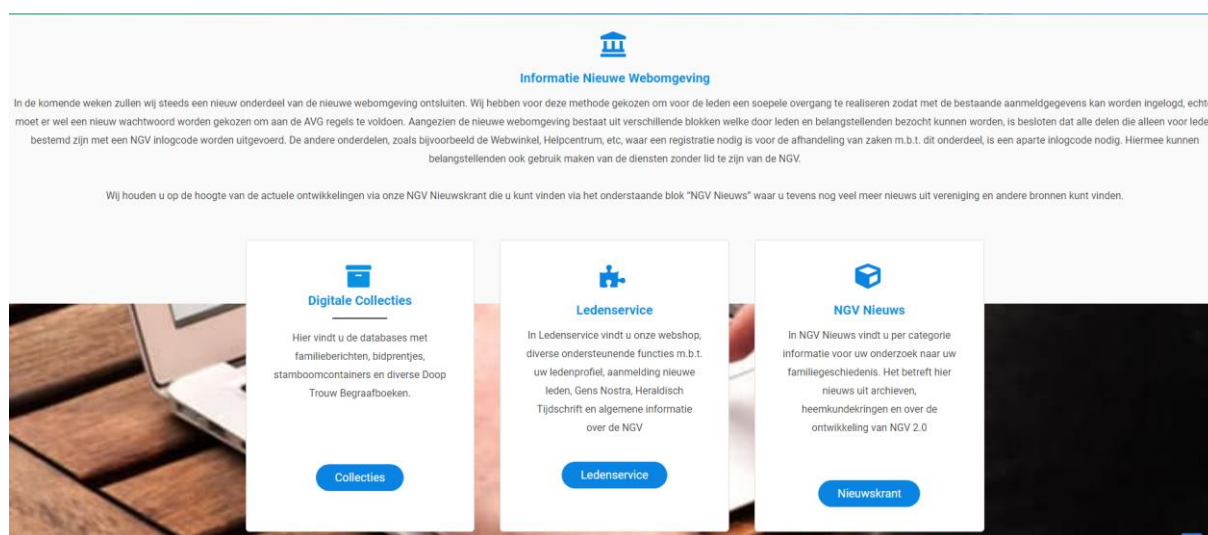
Informatie Nieuwe Webomgeving

In de komende weken zullen wij steeds een nieuw onderdeel van de nieuwe webomgeving ontsluiten. Wij hebben voor deze methode gekozen om voor de leden een soepele overgang te realiseren zodat met de bestaande aanmeldgegevens kan worden ingelogd, echt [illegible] moet er wel een nieuw wachtwoord worden gekozen om aan de AVG regels te voldoen. Aangezien de nieuwe webomgeving bestaat uit verschillende blokken welke door leden en belangstellenden bezocht kunnen worden, is besloten dat alle delen die alleen voor lede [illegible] bestemd zijn met een NGV inlogcode worden uitgevoerd. De andere onderdelen, zoals bijvoorbeeld de Webwinkel, Helpcentrum, etc, waar een registratie nodig is voor de afhandeling van zaken m.b.t. dit onderdeel, is een aparte inlogcode nodig. Hiermee kunnen belangstellenden ook gebruik maken van de diensten zonder lid te zijn van de NGV.

Wij houden u op de hoogte van de actuele ontwikkelingen via onze NGV Nieuwskrant die u kunt vinden via het onderstaande blok "NGV Nieuws" waar u tevens nog veel meer nieuws uit vereniging en andere bronnen kunt vinden.

Digitale Collecties

Hier vindt u de databases met familieberichten, bidprentjes, stamboomcontainers en diverse Doop Trouw Begraafboeken.

Collecties

Ledenservice

In Ledenservice vindt u onze webshop, diverse ondersteunende functies m.b.t. uw ledenprofiel, aanmelding nieuwe leden, Gens Nostra, Heraldisch Tijdschrift en algemene informatie over de NGV

Ledenservice

NGV Nieuws

In NGV Nieuws vindt u per categorie informatie voor uw onderzoek naar uw familiegeschiedenis. Het betreft hier nieuws uit archieven, heemkundekringen en over de ontwikkeling van NGV 2.0

Nieuwskrant